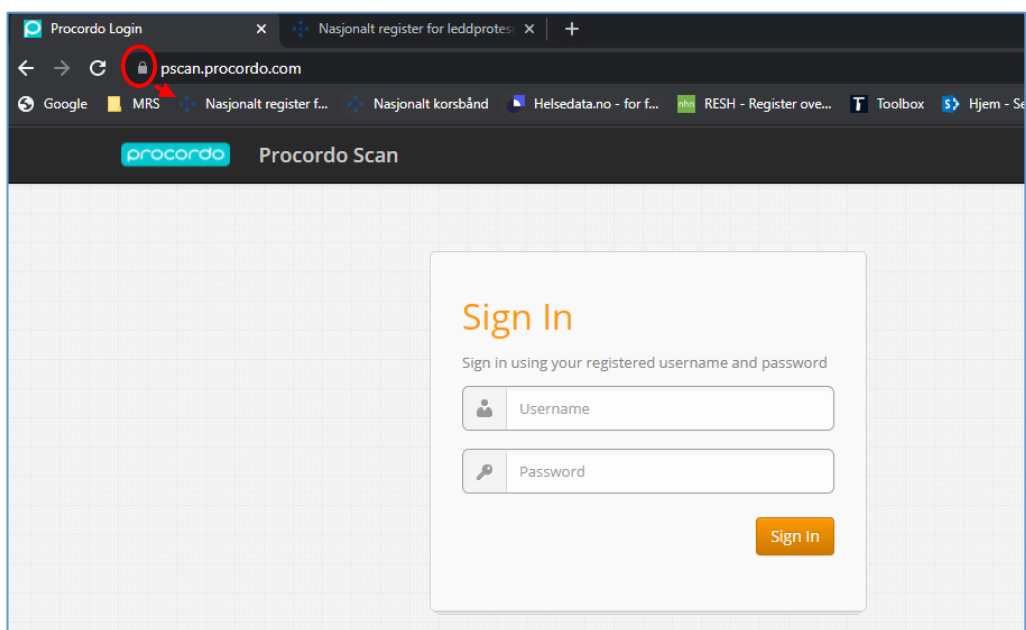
Procordo Login ×
Nasjonalt register for leddprotes ×
+

pscan.procordo.com

Google
MRS
Nasjonalt register f...
Nasjonalt korsbånd
Helsedata.no - for f...
nhn RESH - Register ove...
T Toolbox
Hjem - Se

procordo
Procordo Scan

Sign In

Sign in using your registered username and password

Username

Password

Sign In